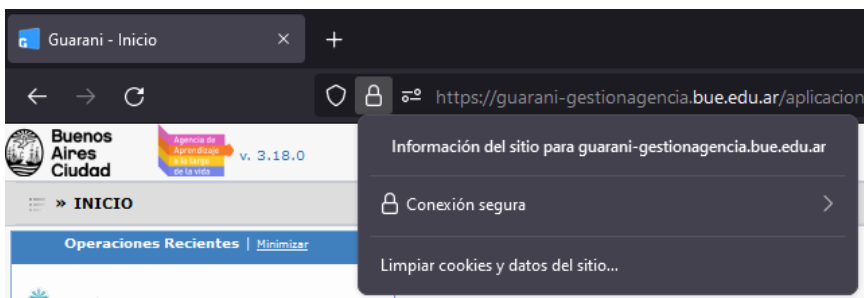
Guarani - Inicio ×
+
https://guarani-gestionagencia.bue.edu.ar/aplicacion
Buenos Aires Ciudad
Agencia de Aprendizaje a lo largo de la vida
v. 3.18.0
» INICIO
Operaciones Recientes | Minimizar
Información del sitio para guarani-gestionagencia.bue.edu.ar
Conexión segura
Limpiar cookies y datos del sitio...